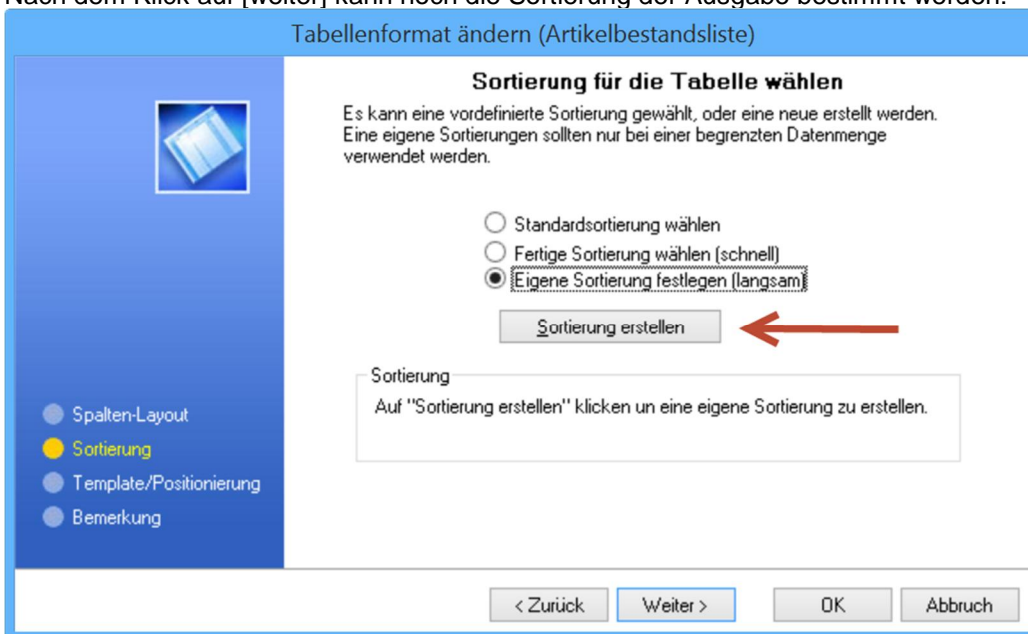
Nach dem Klick auf [weiter] kann noch die Sortierung der Ausgabe bestimmt werden.

Tabellenformat ändern (Artikelbestandsliste)

Sortierung für die Tabelle wählen

Es kann eine vordefinierte Sortierung gewählt, oder eine neue erstellt werden. Eine eigene Sortierungen sollten nur bei einer begrenzten Datenmenge verwendet werden.

Standardsortierung wählen
Fertige Sortierung wählen (schnell)
Eigene Sortierung festlegen (langsam)

Sortierung erstellen

Sortierung

Auf "Sortierung erstellen" klicken un eine eigene Sortierung zu erstellen.

Spalten-Layout
Sortierung
Template/Positionierung
Bemerkung

< Zurück
Weiter >
OK
Abbruch